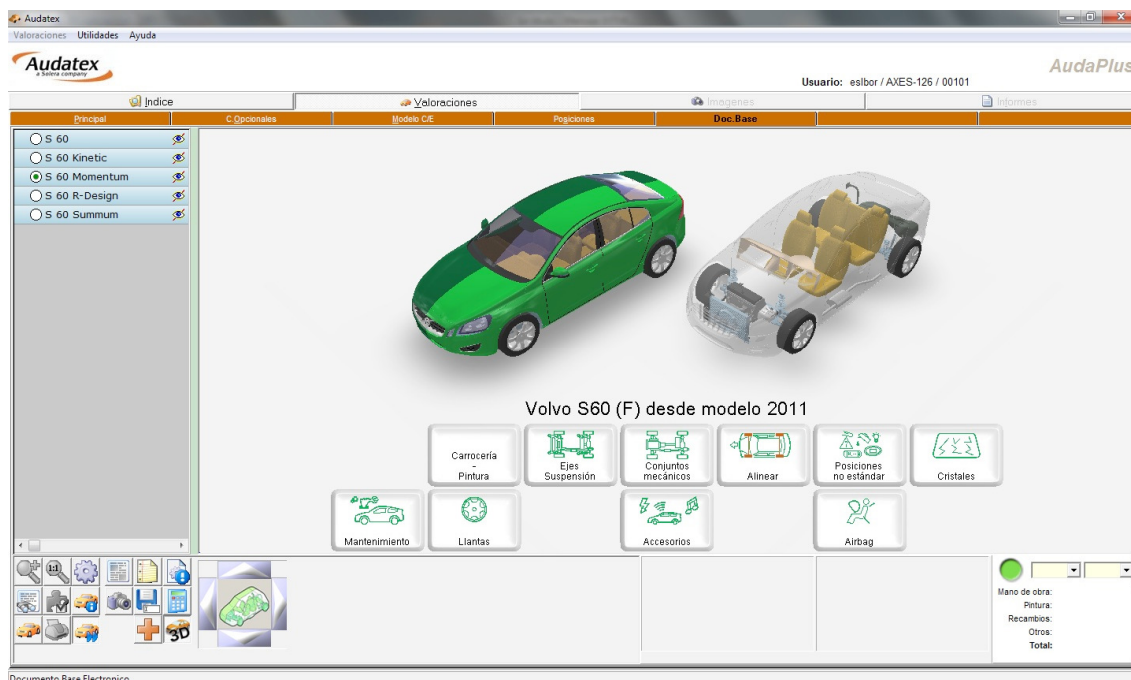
Audatex
Valoraciones Utilidades Ayuda
Audatex
a Solera company
AudaPlus
Usuario: eslbor / AXES-126 / 00101
Indice
Valoraciones
Imagenes
Informes
Principal
C.Opcionales
Modelo C/E
Posiciones
Doc.Base
S 60
S 60 Kinetic
S 60 Momentum
S 60 R-Design
S 60 Summum
Volvo S60 (F) desde modelo 2011
Carrocería - Pintura
Ejes Suspensión
Conjuntos mecánicos
Alinear
Posiciones no estándar
Cristales
Mantenimiento
Llantas
Accesorios
Airbag
3D
Mano de obra:
Pintura:
Recambios:
Otros:
Total:
Documento Base Electronico